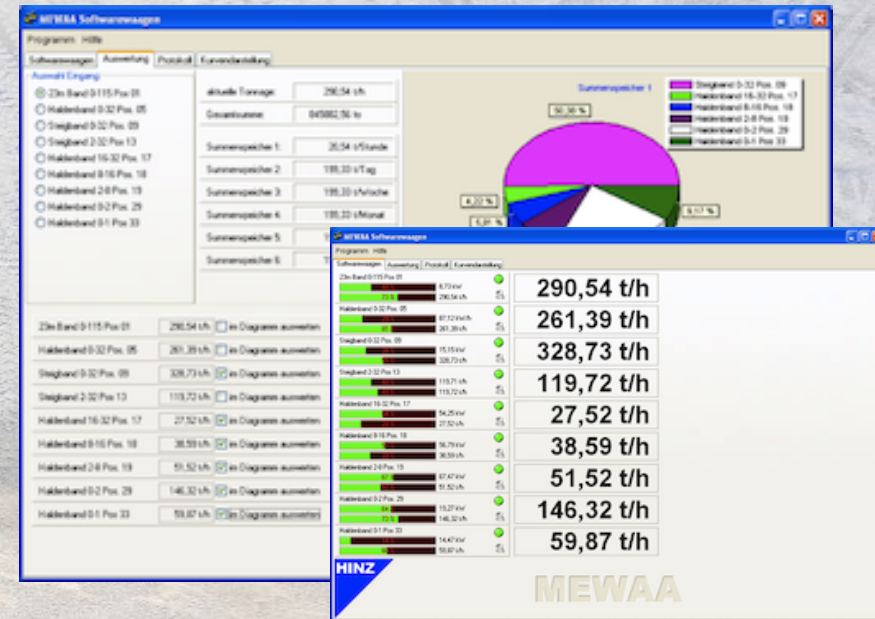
MEWAA Softwarewaagen

Programm Hilfe

Softwarewaagen Auswertung Protokoll Kurvendarstellung

Auswahl Eingang

23m Band 0-115 Pos 01
Haldenband 0-32 Pos. 05
Steigband 0-32 Pos. 09
Steigband 2-32 Pos 13
Haldenband 16-32 Pos. 17
Haldenband 8-16 Pos. 18
Haldenband 2-8 Pos. 19
Haldenband 0-2 Pos. 29
Haldenband 0-1 Pos 33

aktuelle Tonnage: 290,54 t/h
Gesamtsumme: 845862,56 to

Summenspeicher 1: 26,54 t/Stunde
Summenspeicher 2: 195,33 t/Tag
Summenspeicher 3: 195,33 t/Woche
Summenspeicher 4: 195,33 t/Monat
Summenspeicher 5:
Summenspeicher 6:

Summenspeicher 1

50,36 %
4,22 %
5,91 %
9,17 %

Steigband 0-32 Pos. 09
Haldenband 16-32 Pos. 17
Haldenband 8-16 Pos. 18
Haldenband 2-8 Pos. 19
Haldenband 0-2 Pos. 29
Haldenband 0-1 Pos 33

23m Band 0-115 Pos 01 | 290,54 t/h | im Diagramm auswerten
Haldenband 0-32 Pos. 05 | 261,39 t/h | im Diagramm auswerten
Steigband 0-32 Pos. 09 | 328,73 t/h | im Diagramm auswerten
Steigband 2-32 Pos 13 | 119,72 t/h | im Diagramm auswerten
Haldenband 16-32 Pos. 17 | 27,52 t/h | im Diagramm auswerten
Haldenband 8-16 Pos. 18 | 38,59 t/h | im Diagramm auswerten
Haldenband 2-8 Pos. 19 | 51,52 t/h | im Diagramm auswerten
Haldenband 0-2 Pos. 29 | 146,32 t/h | im Diagramm auswerten
Haldenband 0-1 Pos 33 | 59,87 t/h | im Diagramm auswerten

MEWAA Softwarewaagen

Programm Hilfe

Softwarewaagen Auswertung Protokoll Kurvendarstellung

23m Band 0-115 Pos 01
290,54 t/h
Haldenband 0-32 Pos. 05
261,39 t/h
Steigband 0-32 Pos. 09
328,73 t/h
Steigband 2-32 Pos 13
119,72 t/h
Haldenband 16-32 Pos. 17
27,52 t/h
Haldenband 8-16 Pos. 18
38,59 t/h
Haldenband 2-8 Pos. 19
51,52 t/h
Haldenband 0-2 Pos. 29
146,32 t/h
Haldenband 0-1 Pos 33
59,87 t/h

HINZ

MEWAA